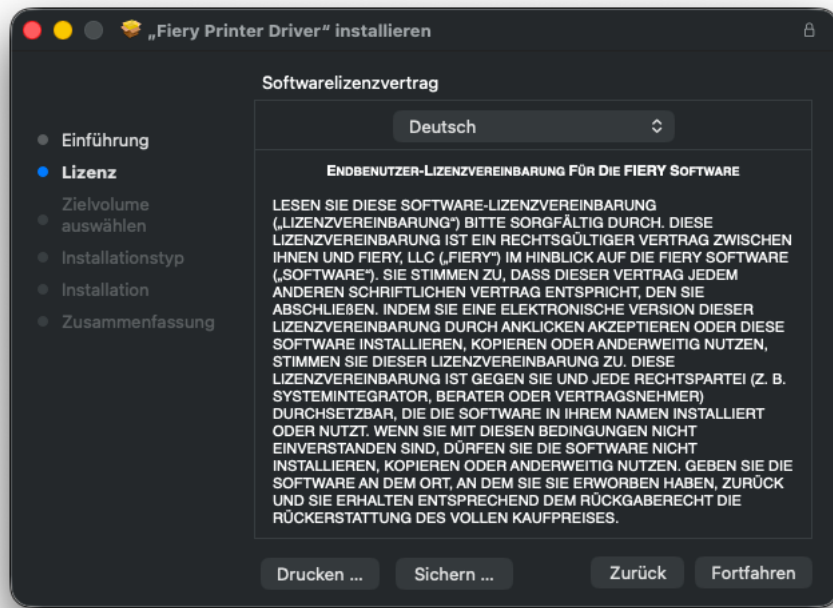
„Fiery Printer Driver“ installieren

Softwarelizenzvertrag

Einführung
Lizenz
Zielvolume auswählen
Installationstyp
Installation
Zusammenfassung

Deutsch

ENDBENUTZER-LIZENZVEREINBARUNG FÜR DIE FIERY SOFTWARE

LESEN SIE DIESE SOFTWARE-LIZENZVEREINBARUNG („LIZENZVEREINBARUNG“) BITTE SORGFÄLTIG DURCH. DIESE LIZENZVEREINBARUNG IST EIN RECHTSGÜLTIGER VERTRAG ZWISCHEN IHNEN UND FIERY, LLC („FIERY“) IM HINBLICK AUF DIE FIERY SOFTWARE („SOFTWARE“). SIE STIMMEN ZU, DASS DIESER VERTRAG JEDEM ANDEREN SCHRIFTLICHEN VERTRAG ENTSPRICHT, DEN SIE ABSCHLIEßEN. INDEM SIE EINE ELEKTRONISCHE VERSION DIESER LIZENZVEREINBARUNG DURCH ANKLICKEN AKZEPTIEREN ODER DIESE SOFTWARE INSTALLIEREN, KOPIEREN ODER ANDERWEITIG NUTZEN, STIMMEN SIE DIESER LIZENZVEREINBARUNG ZU. DIESE LIZENZVEREINBARUNG IST GEGEN SIE UND JEDE RECHTSPARTEI (Z. B. SYSTEMINTEGRATOR, BERATER ODER VERTRAGSNEHMER) DURCHSETZBAR, DIE DIE SOFTWARE IN IHREM NAMEN INSTALLIERT ODER NUTZT. WENN SIE MIT DIESEN BEDINGUNGEN NICHT EINVERSTANDEN SIND, DÜRFEN SIE DIE SOFTWARE NICHT INSTALLIEREN, KOPIEREN ODER ANDERWEITIG NUTZEN. GEBEN SIE DIE SOFTWARE AN DEM ORT, AN DEM SIE SIE ERWORBEN HABEN, ZURÜCK UND SIE ERHALTEN ENTSPRECHEND DEM RÜCKGABERECHT DIE RÜCKERSTATTUNG DES VOLLEN KAUFPREISES.

Drucken ...
Sichern ...
Zurück
Fortfahren